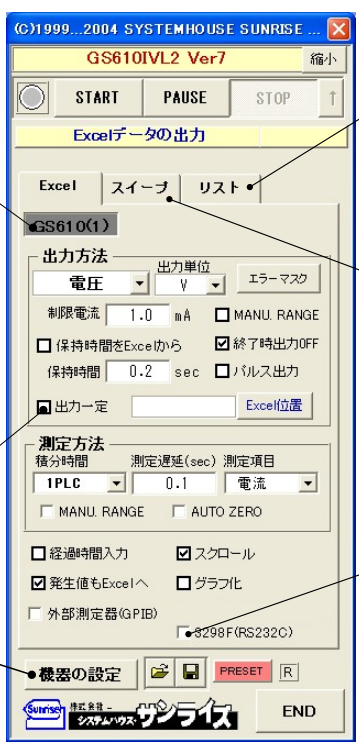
(C)1999...2004 SYSTEMHOUSE SUNRISE ...

GS610IVL2 Ver7

縮小

START

PAUSE

STOP

↑

Excelデータの出力

Excel

スイープ

リスト

GS610(1)

出力方法

出力単位

電圧

V

エラーマスク

制限電流

1.0

mA

MANU. RANGE

保持時間をExcelから

終了時出力OFF

保持時間

0.2

sec

パルス出力

出力一定

Excel位置

測定方法

積分時間

測定遅延(sec)

測定項目

1PLC

0.1

電流

MANU. RANGE

AUTO ZERO

経過時間入力

スクロール

発生値もExcelへ

グラフ化

外部測定器(GPIB)

3298F(RS232C)

機器の設定

PRESET

R

Sunrise 株式会社 システムハウス・サンライズ

END